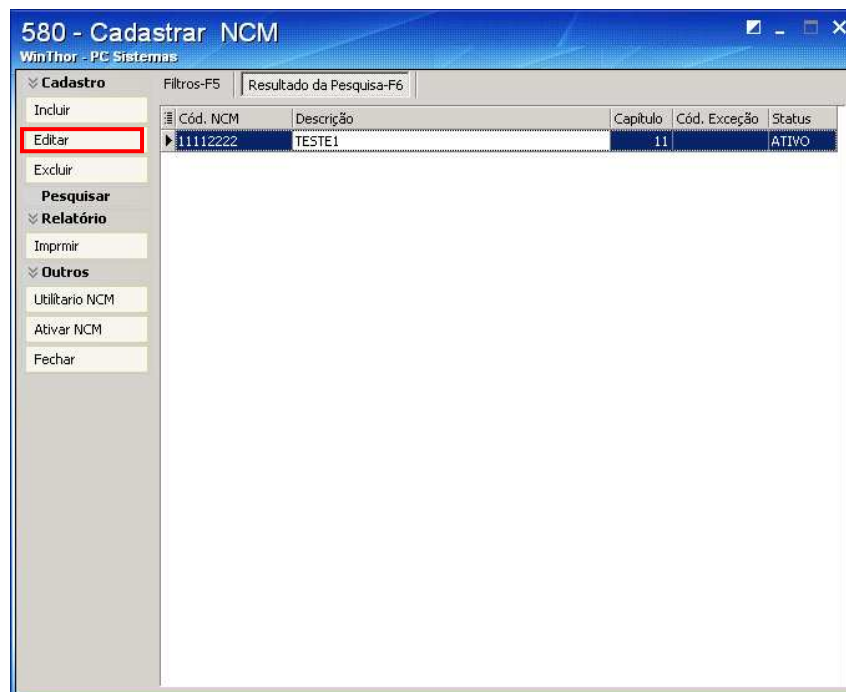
580 - Cadastrar NCM
WinThor - PC Sistemas

Cadastro
Incluir
Editar
Excluir
Pesquisar
Relatório
Imprmir
Outros
Utilitario NCM
Ativar NCM
Fechar

Filtros-F5
Resultado da Pesquisa-F6

| Cód. NCM | Descrição | Capitulo | Cód. Exceção | Status |
|---|---|---|---|---|
| 11112222 | TESTE1 | 11 | | ATIVO |